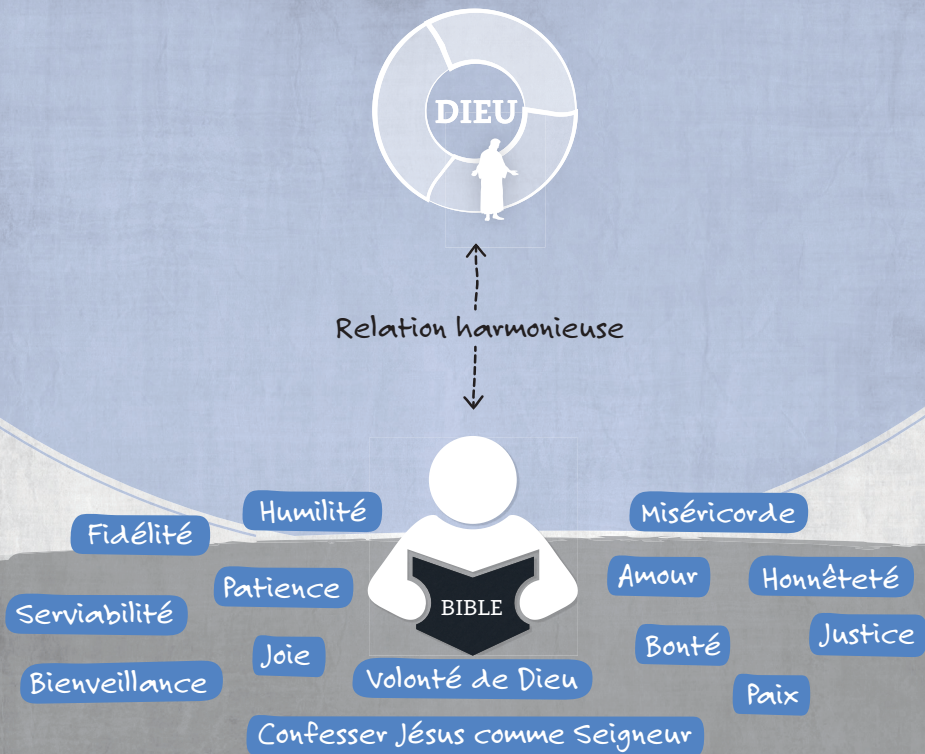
DIEU

Relation harmonieuse

Humilité

Fidélité

Patience

Serviabilité

Joie

Bienveillance

BIBLE

Miséricorde

Amour

Honnêteté

Justice

Bonté

Paix

Volonté de Dieu

Confesser Jésus comme Seigneur